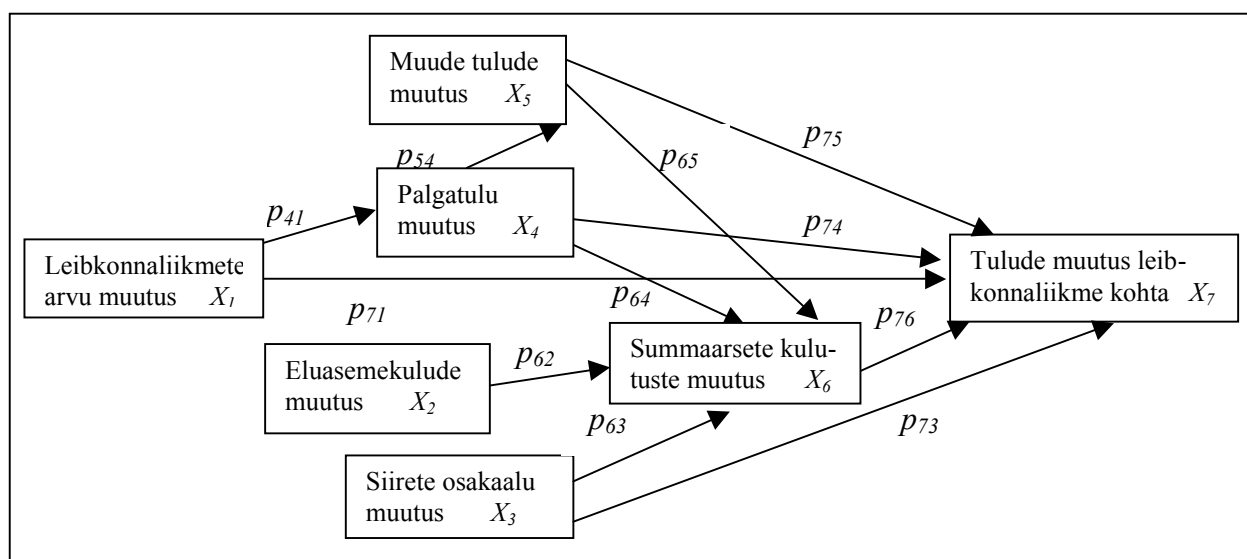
Muude tulude muutus $X_5$

$p_{75}$

$p_{54}$

$p_{65}$

Palgatulu muutus $X_4$

$p_{41}$

$p_{74}$

Leibkonnaliikmete arvu muutus $X_1$

Tulude muutus leibkonnaliikme kohta $X_7$

$p_{64}$

$p_{71}$

$p_{76}$

Eluasemekulude muutus $X_2$

$p_{62}$

Summaarsete kulutuste muutus $X_6$

$p_{63}$

$p_{73}$

Siirete osakaalu muutus $X_3$